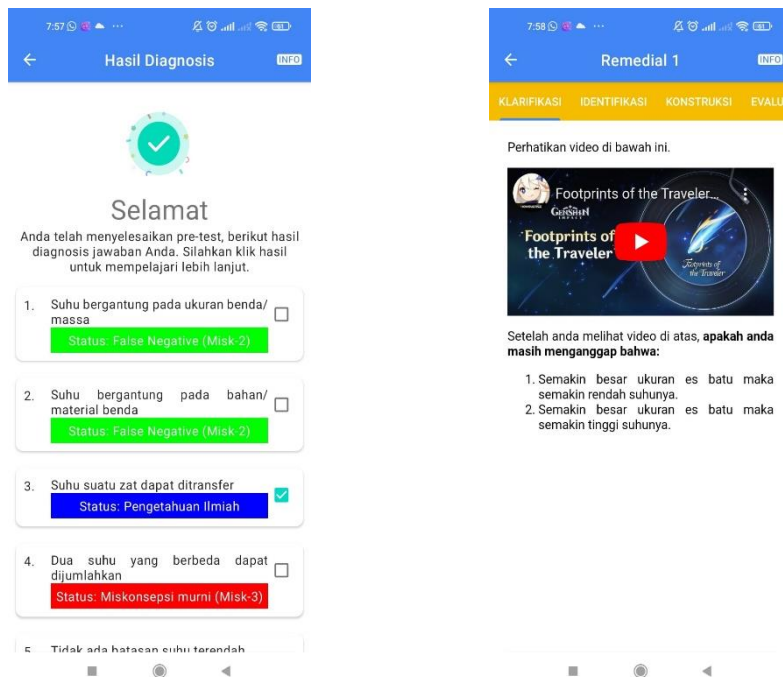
7:57 ··· 

Hasil Diagnosis INFO

Selamat

Anda telah menyelesaikan pre-test, berikut hasil diagnosis jawaban Anda. Silahkan klik hasil untuk mempelajari lebih lanjut.

1. Suhu bergantung pada ukuran benda/ massa
Status: False Negative (Misk-2)

2. Suhu bergantung pada bahan/ material benda
Status: False Negative (Misk-2)

3. Suhu suatu zat dapat ditransfer
Status: Pengetahuan Ilmiah

4. Dua suhu yang berbeda dapat dijumlahkan
Status: Miskonsepsi murni (Misk-3)

5. Tidak ada batasan suhu terendah

7:58 ···

Remedial 1 INFO

KLARIFIKASI IDENTIFIKASI KONSTRUKSI EVALU

Perhatikan video di bawah ini.

Footprints of the Traveler...
GENSHIN IMPACT
Footprints of the Traveler
Footprints of the Traveler

Setelah anda melihat video di atas, **apakah anda masih menganggap bahwa:**

1. Semakin besar ukuran es batu maka semakin rendah suhunya.
2. Semakin besar ukuran es batu maka semakin tinggi suhunya.